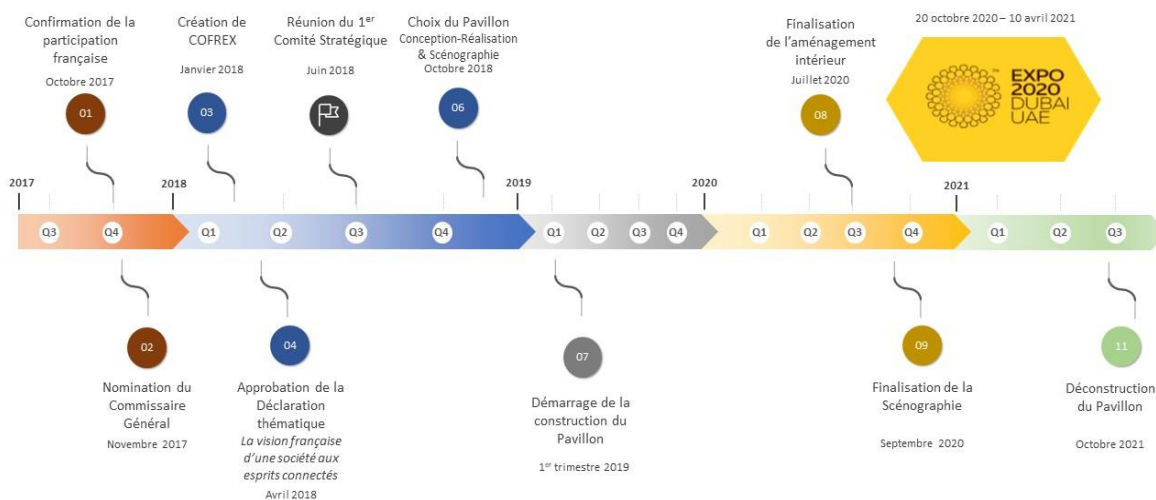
Confirmation de la participation française
Octobre 2017

01

Création de COFREX
Janvier 2018

03

Réunion du 1$^{er}$ Comité Stratégique
Juin 2018

Choix du Pavillon
Conception-Réalisation & Scénographie
Octobre 2018

06

Finalisation de l'aménagement intérieur
Juillet 2020

08

20 octobre 2020 – 10 avril 2021

EXPO 2020 DUBAI UAE

2017 Q3 Q4 2018 Q1 Q2 Q3 Q4 2019 Q1 Q2 Q3 Q4 2020 Q1 Q2 Q3 Q4 2021 Q1 Q2 Q3

02
Nomination du Commissaire Général
Novembre 2017

04
Approbation de la Déclaration thématique
La vision française d'une société aux esprits connectés
Avril 2018

07
Démarrage de la construction du Pavillon
1$^{er}$ trimestre 2019

09
Finalisation de la Scénographie
Septembre 2020

11
Déconstruction du Pavillon
Octobre 2021